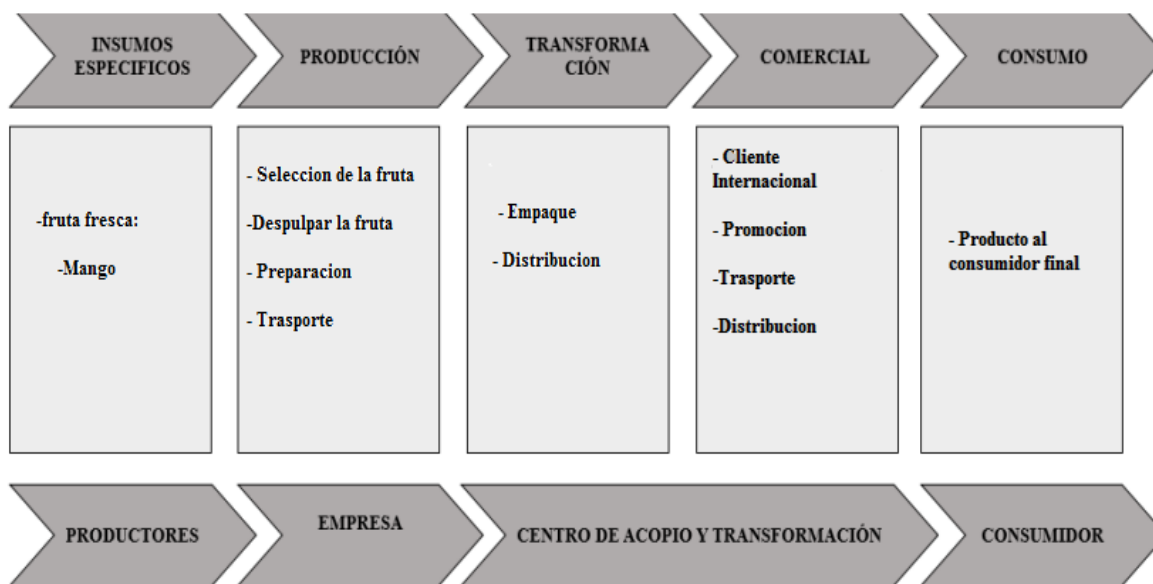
INSUMOS ESPECIFICOS

PRODUCCIÓN

TRANSFORMA CIÓN

COMERCIAL

CONSUMO

-fruta fresca:

-Mango

- Seleccion de la fruta

-Despulpar la fruta

- Preparacion

- Trasporte

- Empaque

- Distribucion

- Cliente Internacional

- Promocion

-Trasporte

-Distribucion

- Producto al consumidor final

PRODUCTORES

EMPRESA

CENTRO DE ACOPIO Y TRANSFORMACIÓN

CONSUMIDOR